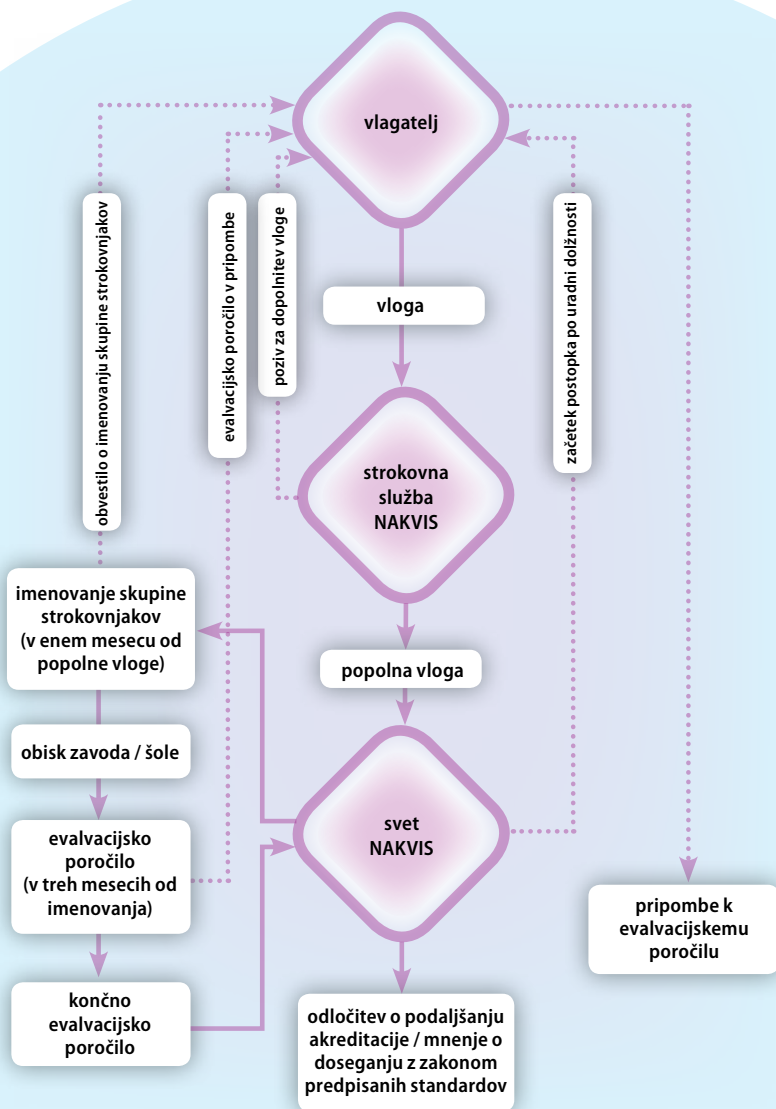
vlagatelj

obvestilo o imenovanju skupine strokovnjakov

evalvacijsko poročilo v pripombe

poziv za dopolnitev vloge

začetek postopka po uradni dolžnosti

vloga

strokovna služba NAKVIS

imenovanje skupine strokovnjakov (v enem mesecu od popolne vloge)

popolna vloga

obisk zavoda / šole

evalvacijsko poročilo (v treh mesecih od imenovanja)

svet NAKVIS

pripombe k evalvacijskemu poročilu

končno evalvacijsko poročilo

odločitev o podaljšanju akreditacije / mnenje o doseganju z zakonom predpisanih standardov